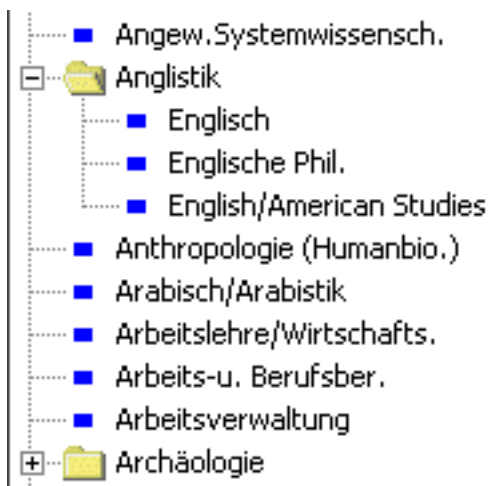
Angew.Systemwissensch.
Anglistik
Englisch
Englische Phil.
English/American Studies
Anthropologie (Humanbio.)
Arabisch/Arabistik
Arbeitslehre/Wirtschafts.
Arbeits-u. Berufsber.
Arbeitsverwaltung
Archäologie